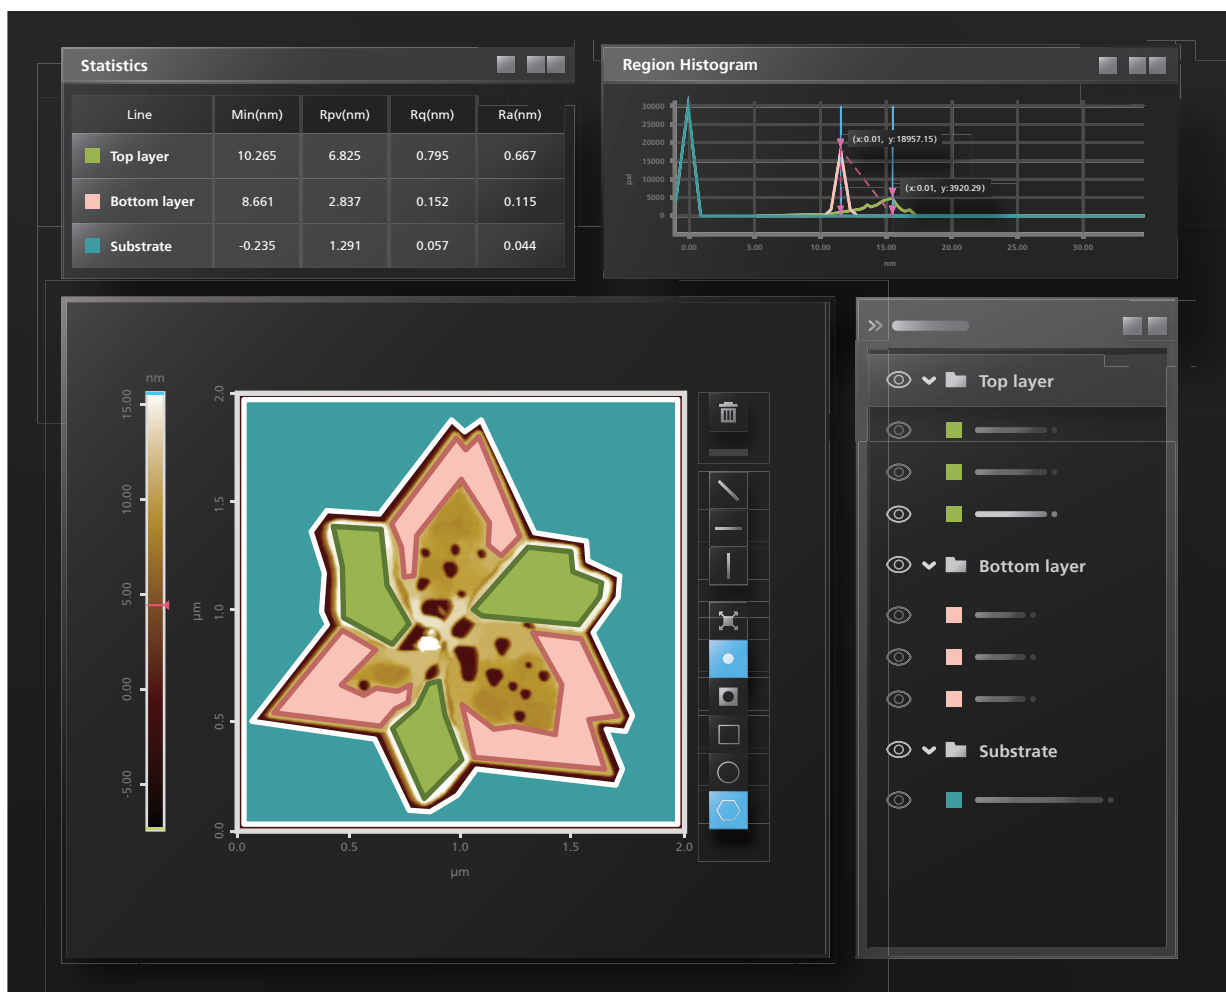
Statistics

| Line | Min(nm) | Rpv(nm) | Rq(nm) | Ra(nm) |
|---|---|---|---|---|
| Top layer | 10.265 | 6.825 | 0.795 | 0.667 |
| Bottom layer | 8.661 | 2.837 | 0.152 | 0.115 |
| Substrate | -0.235 | 1.291 | 0.057 | 0.044 |

Region Histogram

30000
25000
20000
15000
10000
5000
0
pxl
(x:0.01, y:18957.15)
(x:0.01, y:3920.29)
0.00 5.00 10.00 15.00 20.00 25.00 30.00
nm

nm
15.00
10.00
5.00
0.00
-5.00

µm
2.0
1.5
1.0
0.5
0.0
0.0 0.5 1.0 1.5 2.0
µm

Top layer
Bottom layer
Substrate